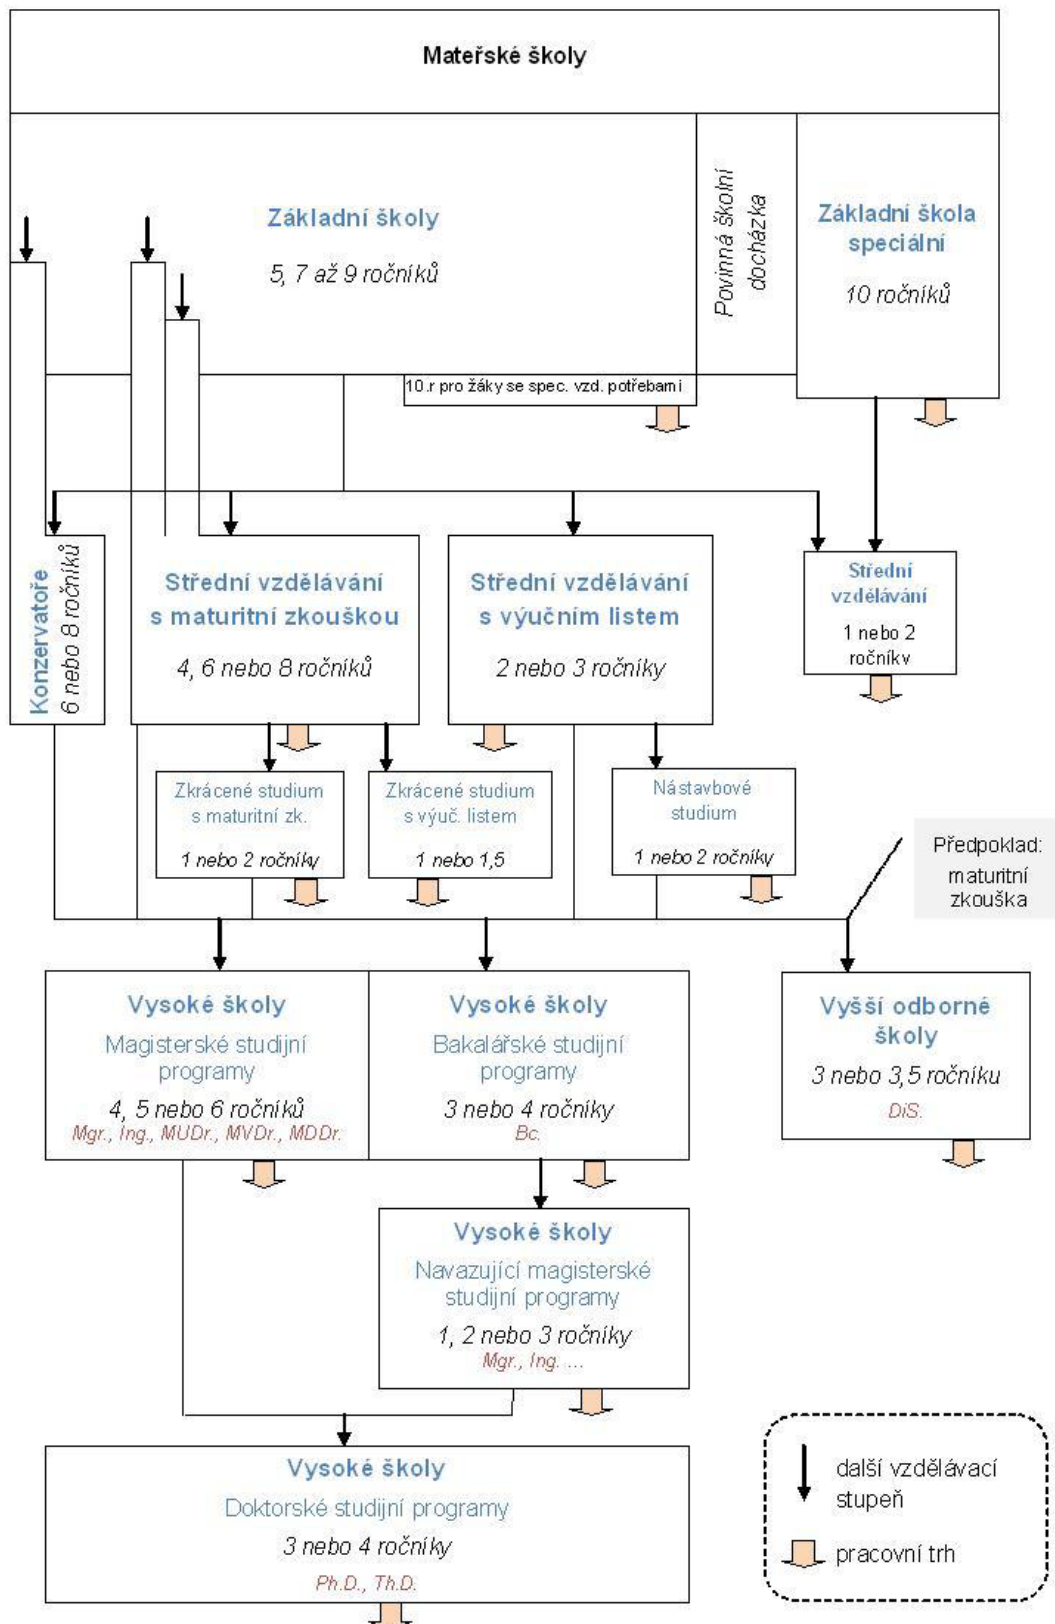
Mateřské školy

Základní školy

5, 7 až 9 ročníků

Povinná školní docházka

Základní škola speciální

10 ročníků

10.r pro žáky se spec. vzd. potřebami

Konzervatoře
6 nebo 8 ročníků

Střední vzdělávání s maturitní zkouškou

4, 6 nebo 8 ročníků

Střední vzdělávání s výučním listem

2 nebo 3 ročníky

Střední vzdělávání

1 nebo 2 ročníky

Zkrácené studium s maturitní zk.

1 nebo 2 ročníky

Zkrácené studium s výuč. listem

1 nebo 1,5

Nástavbové studium

1 nebo 2 ročníky

Předpoklad: maturitní zkouška

Vysoké školy
Magisterské studijní programy
4, 5 nebo 6 ročníků
Mgr., Ing., MUDr., MVDr., MDDr.

Vysoké školy
Bakalářské studijní programy
3 nebo 4 ročníky
Bc.

Vyšší odborné školy
3 nebo 3,5 ročníku
DiS.

Vysoké školy
Navazující magisterské studijní programy
1, 2 nebo 3 ročníky
Mgr., Ing. ...

Vysoké školy
Doktorské studijní programy
3 nebo 4 ročníky
Ph.D., Th.D.

další vzdělávací stupeň

pracovní trh